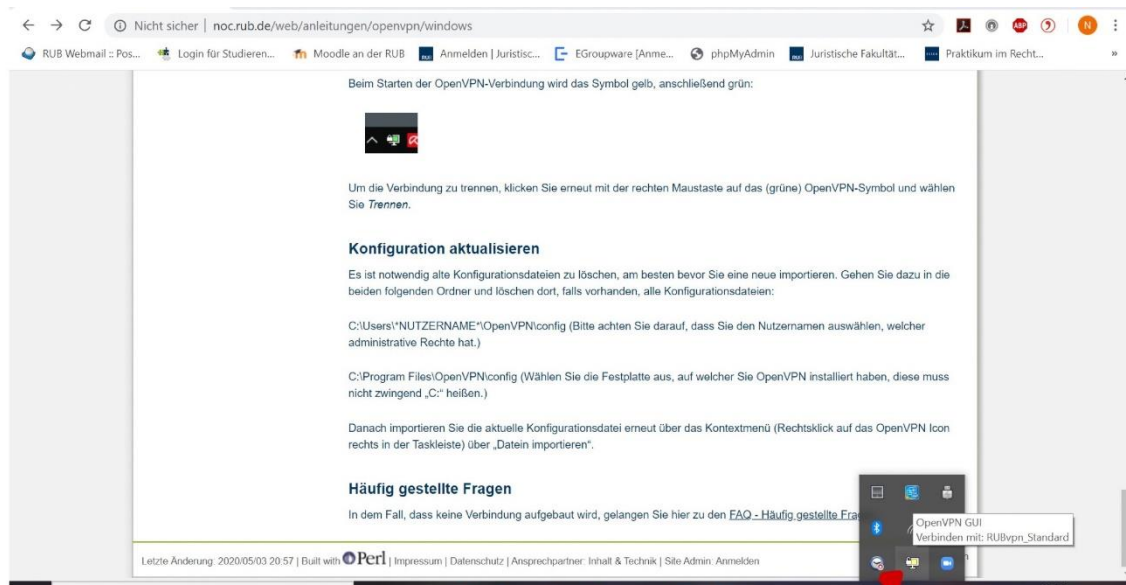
Nicht sicher | noc.rub.de/web/anleitungen/openvpn/windows

RUB Webmail :: Pos... Login für Studieren... Moodle an der RUB Anmelden | Juristisc... EGroupware [Anme... phpMyAdmin Juristische Fakultät... Praktikum im Recht...

Beim Starten der OpenVPN-Verbindung wird das Symbol gelb, anschließend grün:

Um die Verbindung zu trennen, klicken Sie erneut mit der rechten Maustaste auf das (grüne) OpenVPN-Symbol und wählen Sie *Trennen*.

Konfiguration aktualisieren

Es ist notwendig alte Konfigurationsdateien zu löschen, am besten bevor Sie eine neue importieren. Gehen Sie dazu in die beiden folgenden Ordner und löschen dort, falls vorhanden, alle Konfigurationsdateien:

C:\Users\*NUTZERNAME*\OpenVPN\config (Bitte achten Sie darauf, dass Sie den Nutzernamen auswählen, welcher administrative Rechte hat.)

C:\Program Files\OpenVPN\config (Wählen Sie die Festplatte aus, auf welcher Sie OpenVPN installiert haben, diese muss nicht zwingend „C:" heißen.)

Danach importieren Sie die aktuelle Konfigurationsdatei erneut über das Kontextmenü (Rechtsklick auf das OpenVPN Icon rechts in der Taskleiste) über „Datein importieren".

Häufig gestellte Fragen

In dem Fall, dass keine Verbindung aufgebaut wird, gelangen Sie hier zu den FAQ - Häufig gestellte Fra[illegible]

OpenVPN GUI
Verbinden mit: RUBvpn_Standard

Letzte Änderung: 2020/05/03 20:57 | Built with Perl | Impressum | Datenschutz | Ansprechpartner: Inhalt & Technik | Site Admin: Anmelden